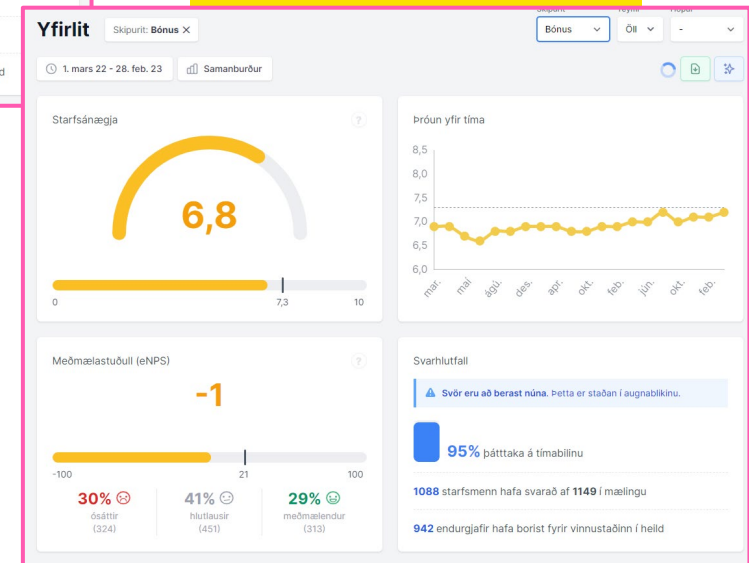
Yfirlit Skipurit: Bónus ×

Bónus Öll -

1. mars 22 - 28. feb. 23 Samanburður

Starfsánægja

6,8

0 7,3 10

Þróun yfir tíma

8,5
8,0
7,5
7,0
6,5
6,0

mar. maí ágú. des. apr. okt. feb. jún. okt. feb.

Meðmælastuðull (eNPS)

-1

-100 21 100

30% ósáttir (324)

41% hlutlausir (451)

29% meðmælendur (313)

Svarhlutfall

Svör eru að berast núna. Þetta er staðan í augnablikinu.

95% þátttaka á tímabilinu

1088 starfsmenn hafa svarað af 1149 í mælingu

942 endurgjafir hafa borist fyrir vinnustaðinn í heild